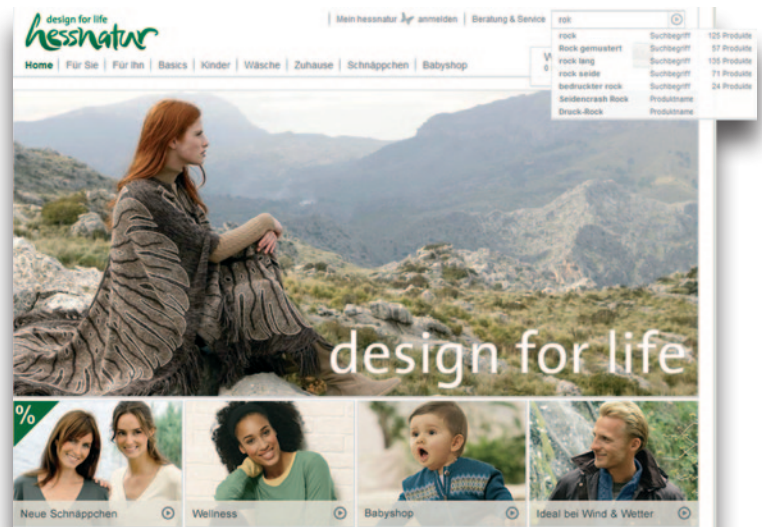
design for life
hessnatur

Mein hessnatur anmelden | Beratung & Service

rok

Home | Für Sie | Für Ihn | Basics | Kinder | Wäsche | Zuhause | Schnäppchen | Babyshop

| | | |
|---|---|---|
| rock | Suchbegriff | 125 Produkte |
| Rock gemustert | Suchbegriff | 57 Produkte |
| rock lang | Suchbegriff | 105 Produkte |
| rock seide | Suchbegriff | 71 Produkte |
| bedruckter rock | Suchbegriff | 24 Produkte |
| Seidencrash Rock | Produktname | |
| Druck-Rock | Produktname | |

design for life

%

Neue Schnäppchen

Wellness

Babyshop

Ideal bei Wind & Wetter